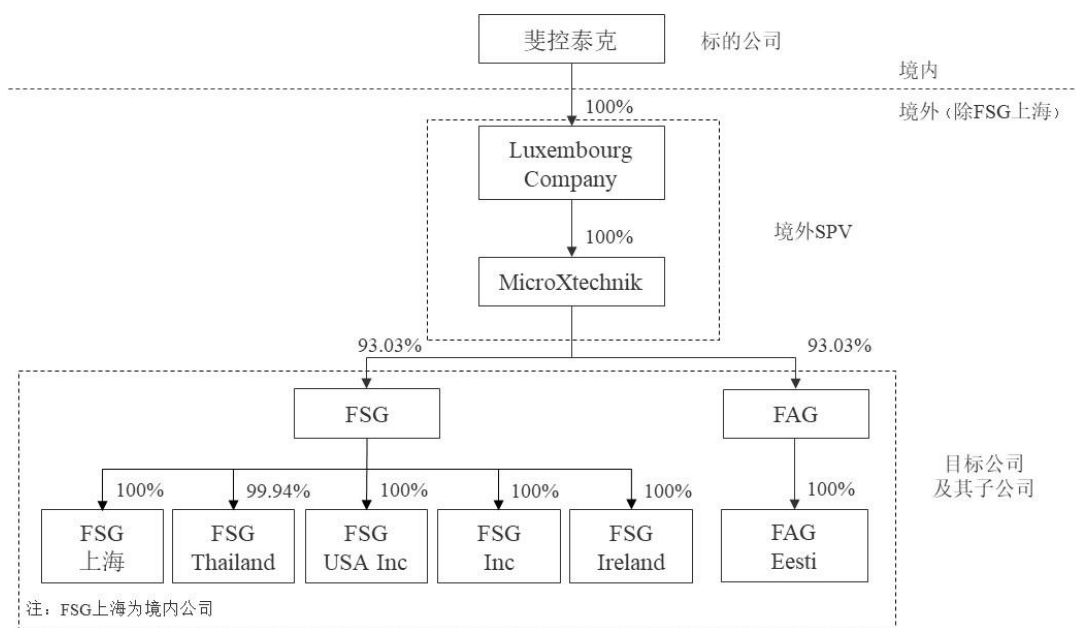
斐控泰克

标的公司

境内

100%

境外（除FSG上海）

Luxembourg Company

100%

境外SPV

MicroXtechnik

93.03%

93.03%

FSG

FAG

目标公司及其子公司

100%

99.94%

100%

100%

100%

100%

FSG 上海

FSG Thailand

FSG USA Inc

FSG Inc

FSG Ireland

FAG Eesti

注：FSG上海为境内公司